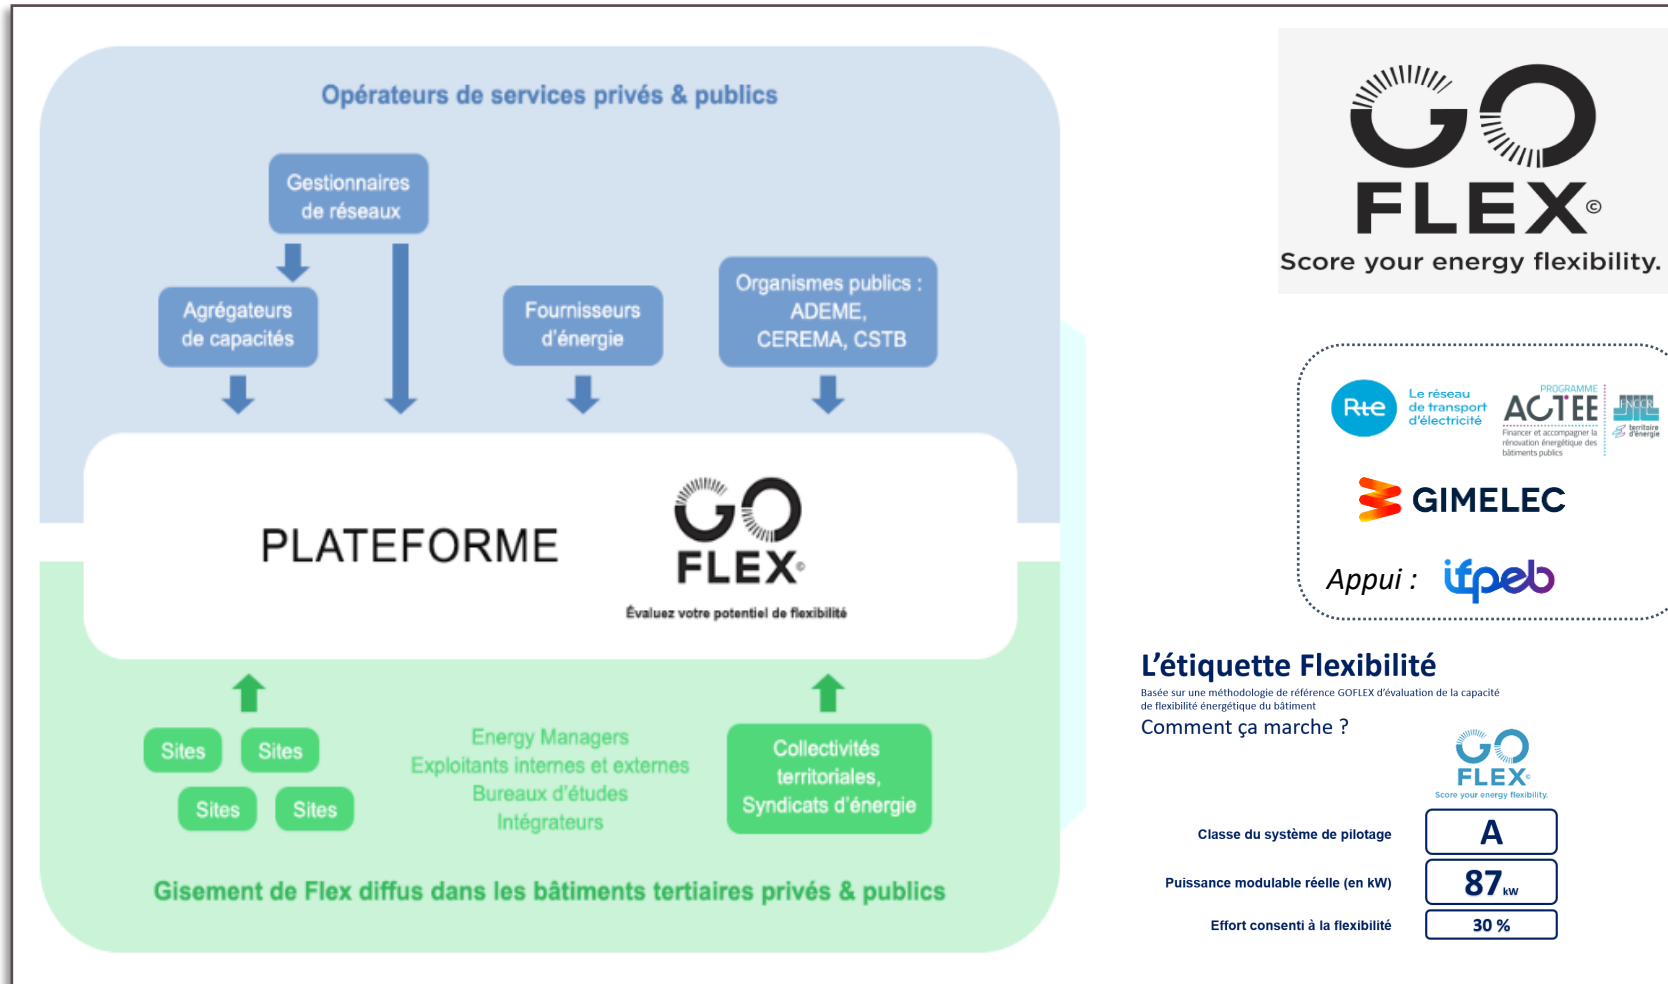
Opérateurs de services privés & publics

Gestionnaires de réseaux

Agrégateurs de capacités

Fournisseurs d'énergie

Organismes publics : ADEME, CEREMA, CSTB

PLATEFORME

GO FLEX

Évaluez votre potentiel de flexibilité

Sites
Sites
Sites
Sites

Energy Managers
Exploitants internes et externes
Bureaux d'études
Intégrateurs

Collectivités territoriales, Syndicats d'énergie

Gisement de Flex diffus dans les bâtiments tertiaires privés & publics

GO FLEX©
Score your energy flexibility.

Rte Le réseau de transport d'électricité

PROGRAMME ACTEE
Financer et accompagner la rénovation énergétique des bâtiments publics

FNCCR territoire d'énergie

GIMELEC

Appui : ifpeb

L'étiquette Flexibilité
Basée sur une méthodologie de référence GOFLEX d'évaluation de la capacité de flexibilité énergétique du bâtiment
Comment ça marche ?

GO FLEX©
Score your energy flexibility.

| | |
|---|---|
| Classe du système de pilotage | A |
| Puissance modulable réelle (en kW) | 87 kW |
| Effort consenti à la flexibilité | 30 % |